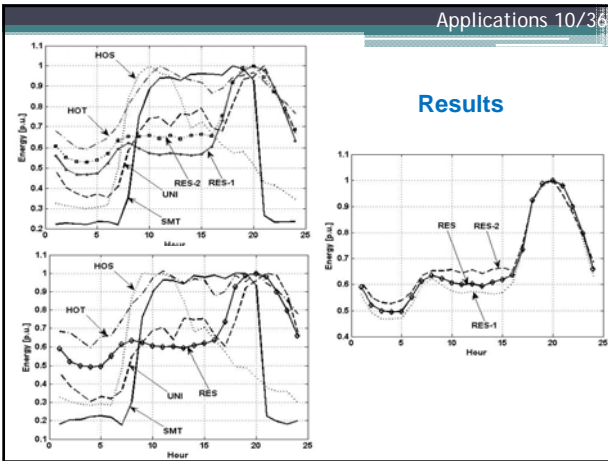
Applications 10/36

Results

1.1
1
0.9
0.8
0.7
0.6
0.5
0.4
0.3
0.2
Energy [p.u.]
HOS
HOT
RES-2
RES-1
UNI
SMT
0
5
10
15
20
25
Hour

1.1
1
0.9
0.8
0.7
0.6
0.5
0.4
0.3
0.2
0.1
Energy [p.u.]
HOS
HOT
UNI
RES
SMT
0
5
10
15
20
25
Hour

1.1
1
0.9
0.8
0.7
0.6
0.5
0.4
Energy [p.u.]
RES
RES-2
RES-1
0
5
10
15
20
25
Hour